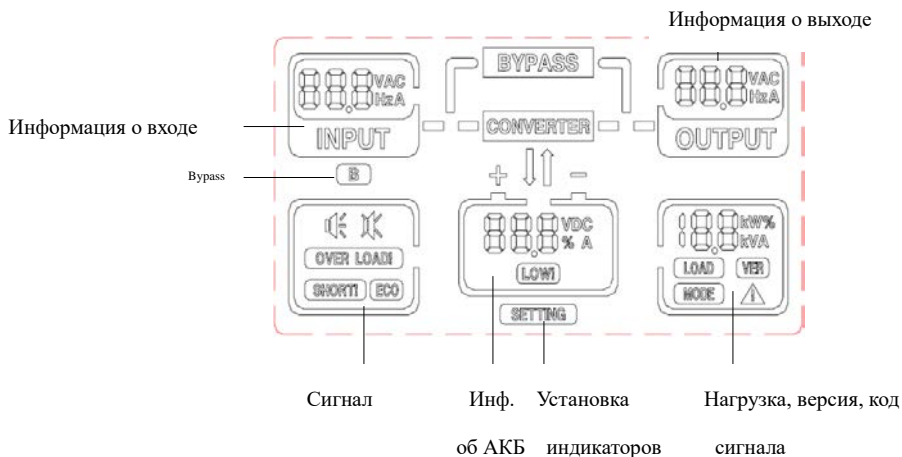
Информация о выходе

BYPASS

VAC
HzA
INPUT

CONVERTER

VAC
HzA
OUTPUT

Информация о входе

Bypass

B

+
−

VDC
% A
LOW

kW%
kVA

OVER LOAD
SHORT ECO

LOAD VER
MODE

SETTING

Сигнал

Инф. об АКБ

Установка индикаторов

Нагрузка, версия, код сигнала